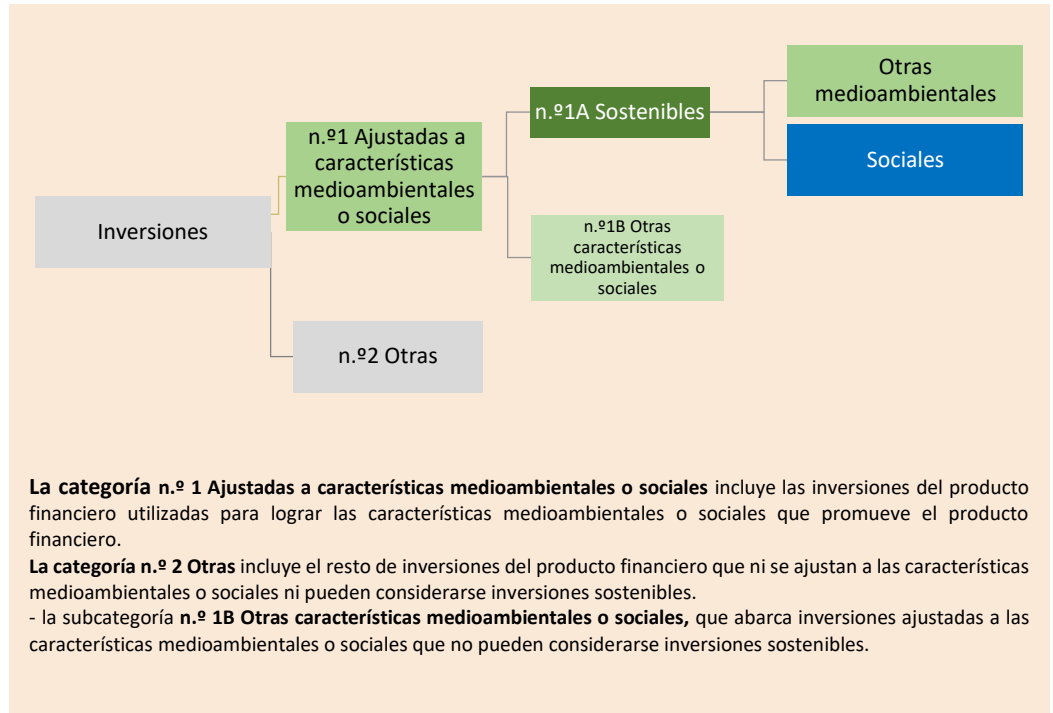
Inversiones

n.º1 Ajustadas a características medioambientales o sociales

n.º1A Sostenibles

Otras medioambientales

Sociales

n.º1B Otras características medioambientales o sociales

n.º2 Otras

**La categoría n.º 1 Ajustadas a características medioambientales o sociales** incluye las inversiones del producto financiero utilizadas para lograr las características medioambientales o sociales que promueve el producto financiero.
**La categoría n.º 2 Otras** incluye el resto de inversiones del producto financiero que ni se ajustan a las características medioambientales o sociales ni pueden considerarse inversiones sostenibles.
- la subcategoría **n.º 1B Otras características medioambientales o sociales,** que abarca inversiones ajustadas a las características medioambientales o sociales que no pueden considerarse inversiones sostenibles.